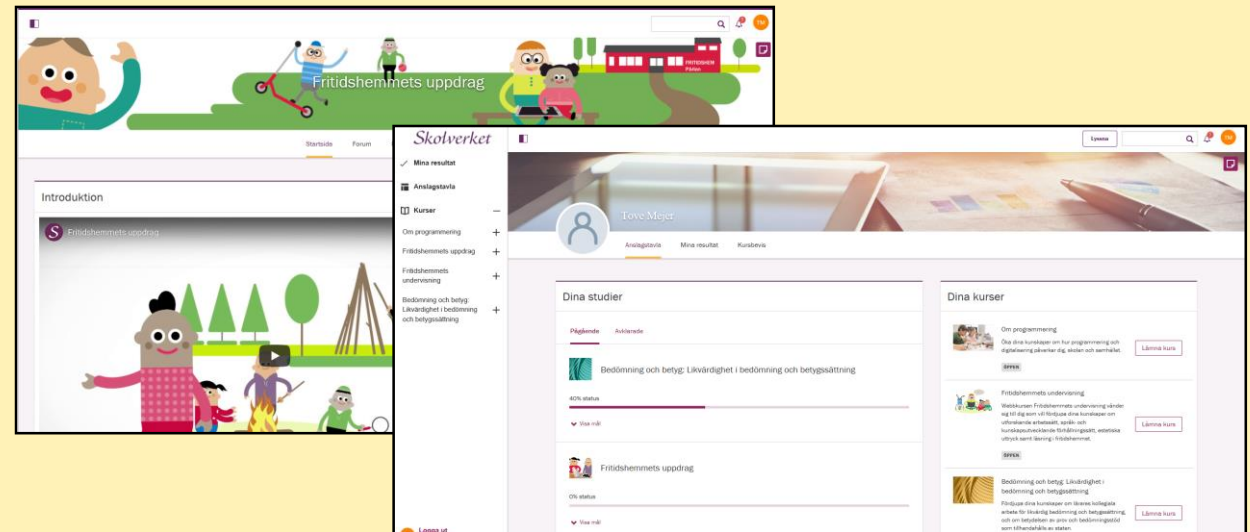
Fritidshemmets uppdrag

FRITIDSHEM

TM

Startsida Forum

Introduktion

Fritidshemmets uppdrag

Skolverket

Mina resultat

Anslagstavla

Kurser

Om programmering

Fritidshemmets uppdrag

Fritidshemmets undervisning

Bedömning och betyg: Likvärdighet i bedömning och betygssättning

Logga ut

Lyssna

TM

Tove Mejer

Anslagstavla Mina resultat Kursbevis

Dina studier

Pågående Avklarade

Bedömning och betyg: Likvärdighet i bedömning och betygssättning

40% status

Visa mål

Fritidshemmets uppdrag

0% status

Visa mål

Dina kurser

Om programmering

Öka dina kunskaper om hur programmering och digitalisering påverkar dig, skolan och samhället.

ÖPPEN

Lämna kurs

Fritidshemmets undervisning

Webbkursen Fritidshemmets undervisning vänder sig till dig som vill fördjupa dina kunskaper om utforskande arbetssätt, språk- och kunskapsutvecklande förhållningssätt, estetiska uttryck samt lärande i fritidshemmet.

ÖPPEN

Lämna kurs

Bedömning och betyg: Likvärdighet i bedömning och betygssättning

Fördjupa dina kunskaper om läraras kollegiala arbete för likvärdig bedömning och betygssättning, och om betydelsen av prov och bedömningsstöd som tillhandahålls av staten.

Lämna kurs